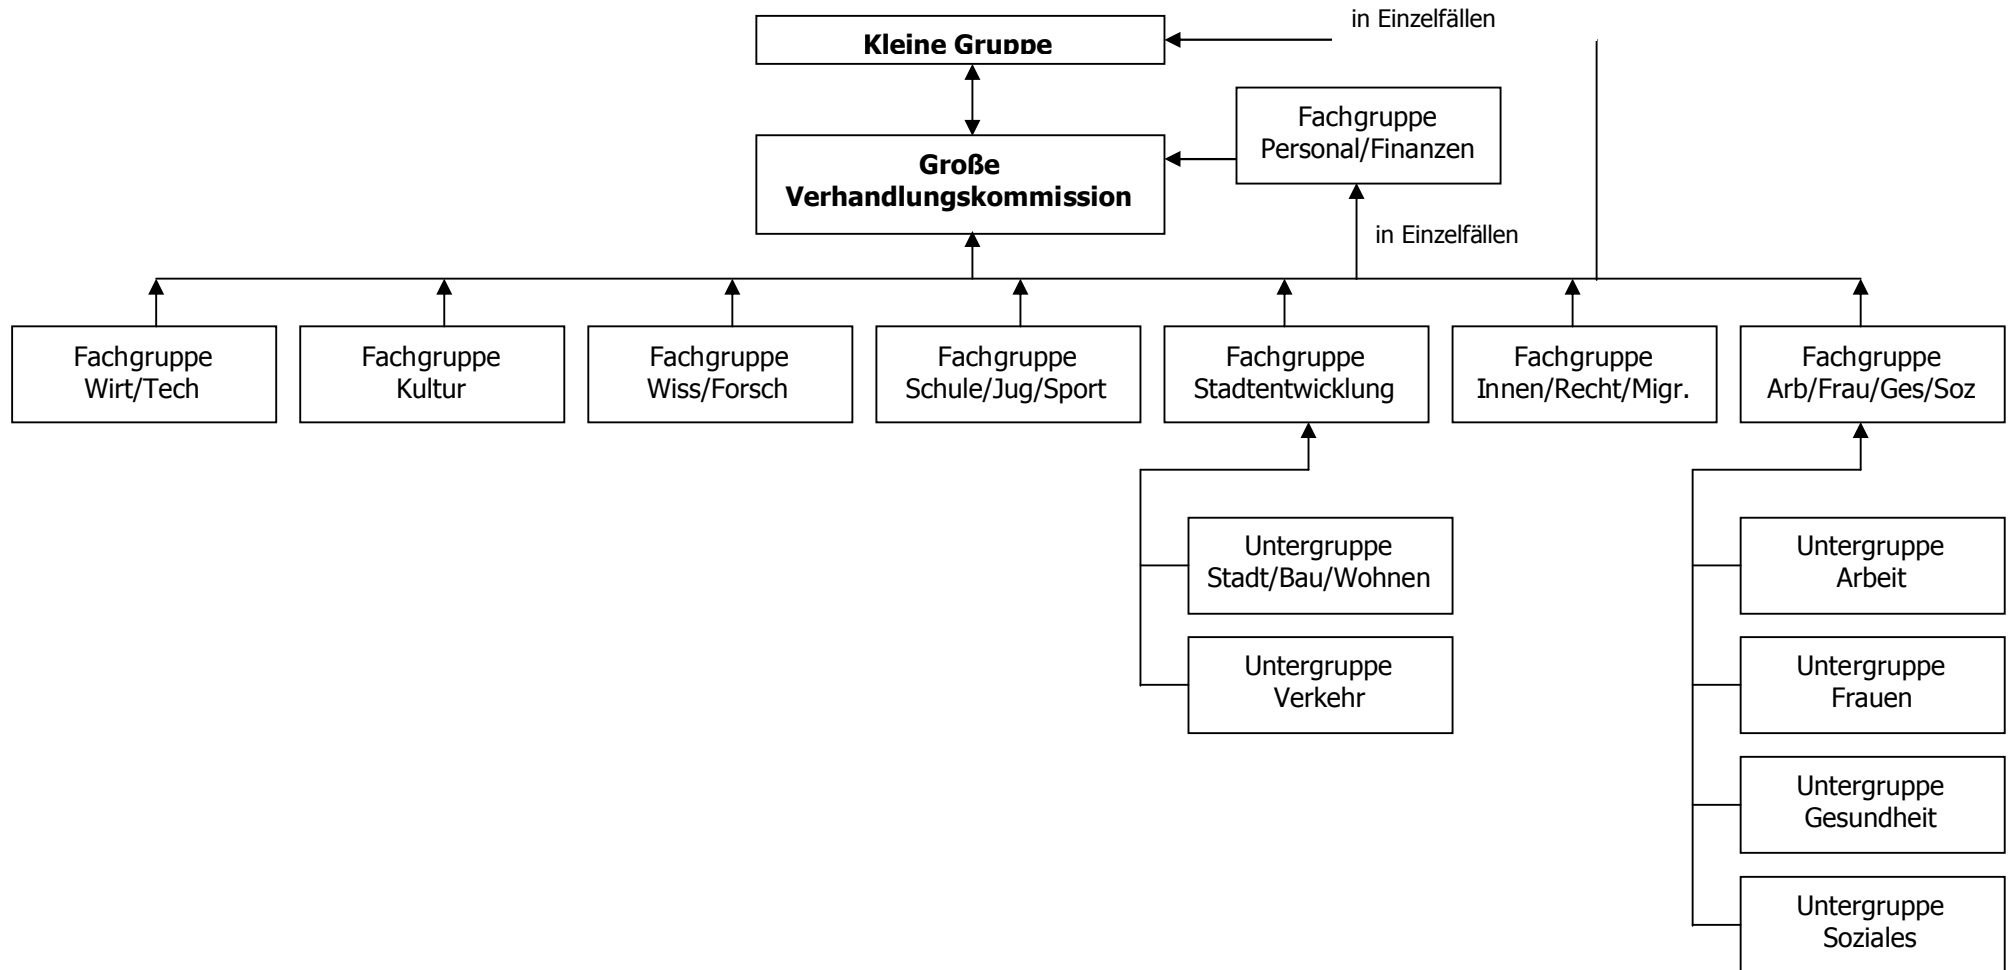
Kleine Gruppe

in Einzelfällen

Große Verhandlungskommission

Fachgruppe Personal/Finanzen

in Einzelfällen

Fachgruppe Wirt/Tech

Fachgruppe Kultur

Fachgruppe Wiss/Forsch

Fachgruppe Schule/Jug/Sport

Fachgruppe Stadtentwicklung

Fachgruppe Innen/Recht/Migr.

Fachgruppe Arb/Frau/Ges/Soz

Untergruppe Stadt/Bau/Wohnen

Untergruppe Verkehr

Untergruppe Arbeit

Untergruppe Frauen

Untergruppe Gesundheit

Untergruppe Soziales